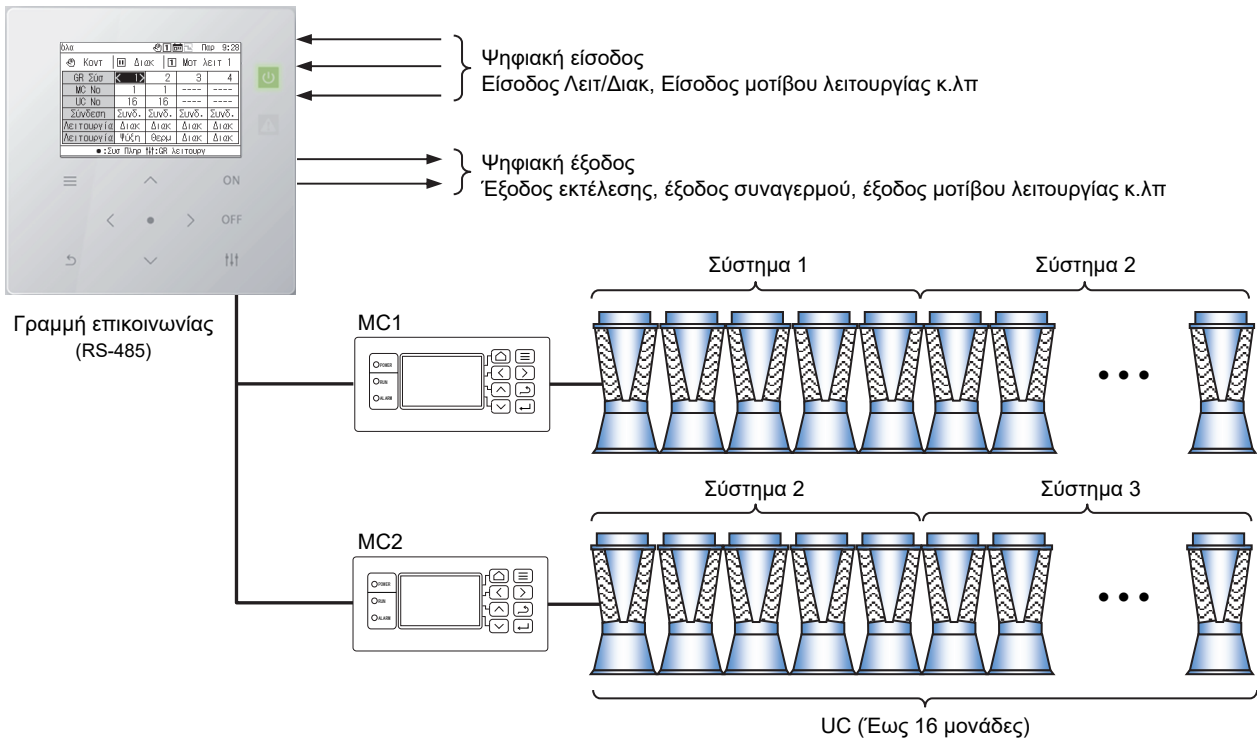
όλα Παρ 9:28
Κοντ | Διακ | 1 Μοτ λειτ 1

| GR Συσ | 1 | 2 | 3 | 4 |
|---|---|---|---|---|
| MC No | 1 | 1 | ---- | ---- |
| UC No | 16 | 16 | ---- | ---- |
| Σύνδεση | Συνδ. | Συνδ. | Συνδ. | Συνδ. |
| Λειτουργία | Διακ | Διακ | Διακ | Διακ |
| Λειτουργία | Ψύξη | Θερμ | Διακ | Διακ |

●:Συσ Πληρ ↑↓:GR λειτουργ

ON
OFF

Ψηφιακή είσοδος
Είσοδος Λειτ/Διακ, Είσοδος μοτίβου λειτουργίας κ.λπ

Ψηφιακή έξοδος
Έξοδος εκτέλεσης, έξοδος συναγερμού, έξοδος μοτίβου λειτουργίας κ.λπ

Γραμμή επικοινωνίας
(RS-485)

MC1
POWER
RUN
ALARM

Σύστημα 1
Σύστημα 2

MC2
POWER
RUN
ALARM

Σύστημα 2
Σύστημα 3

UC (Έως 16 μονάδες)